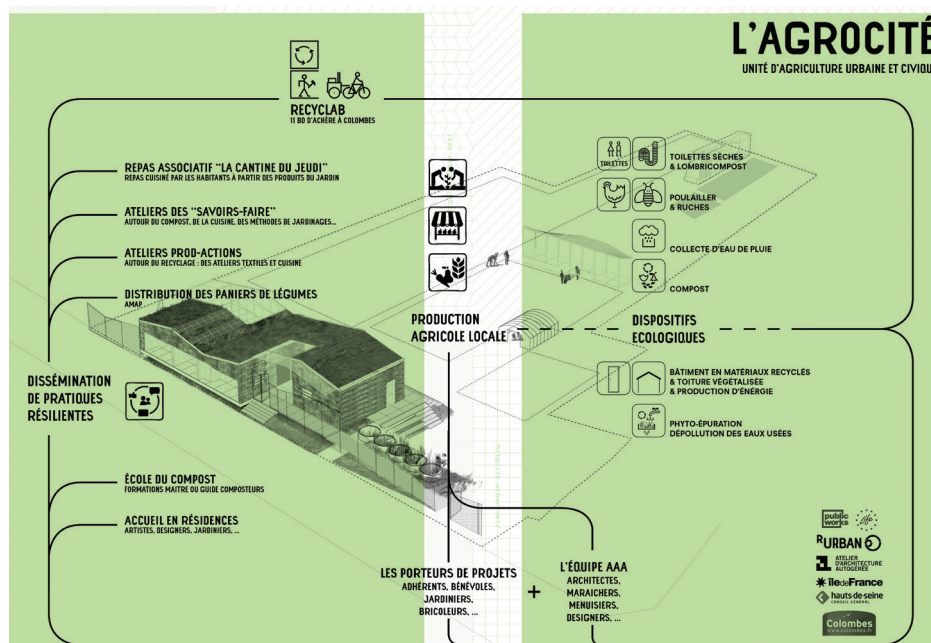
L'AGROCITÉ
UNITÉ D'AGRICULTURE URBAINE ET CIVIQU

RECYCLAB
11 BD D'ACHÈRE À COLOMBES

REPAS ASSOCIATIF "LA CANTINE DU JEUDI"
REPAS CUISINÉ PAR LES HABITANTS À PARTIR DES PRODUITS DU JARDIN

ATELIERS DES "SAVOIRS-FAIRE"
AUTOUR DU COMPOST, DE LA CUISINE, DES MÉTHODES DE JARDINAGES...

ATELIERS PROD-ACTIONS
AUTOUR DU RECYCLAGE : DES ATELIERS TEXTILES ET CUISINE

DISTRIBUTION DES PANIERS DE LÉGUMES
AMAP

DISSÉMINATION DE PRATIQUES RÉSILIENTES

ÉCOLE DU COMPOST
FORMATIONS MAITRE OU GUIDE COMPOSTEURS

ACCUEIL EN RÉSIDENCES
ARTISTES, DESIGNERS, JARDINIERS, ...

PRODUCTION AGRICOLE LOCALE

TOILETTES
TOILETTES SÈCHES & LOMBRICOMPOST

POULAILLER & RUCHES

COLLECTE D'EAU DE PLUIE

COMPOST

DISPOSITIFS ECOLOGIQUES

BÂTIMENT EN MATÉRIAUX RECYCLÉS & TOITURE VÉGÉTALISÉE & PRODUCTION D'ÉNERGIE

PHYTO-ÉPURATION
DÉPOLLUTION DES EAUX USÉES

LES PORTEURS DE PROJETS
ADHÉRENTS, BÉNÉVOLES, JARDINIERS, BRICOLEURS, ...

+

L'ÉQUIPE AAA
ARCHITECTES, MARAICHERS, MENUISIERS, DESIGNERS, ...

public works
life
RURBAN
ATELIER D'ARCHITECTURE AUTOGÉRÉE
îledeFrance
hauts-de-seine CONSEIL GÉNÉRAL
Colombes
www.colombes.fr